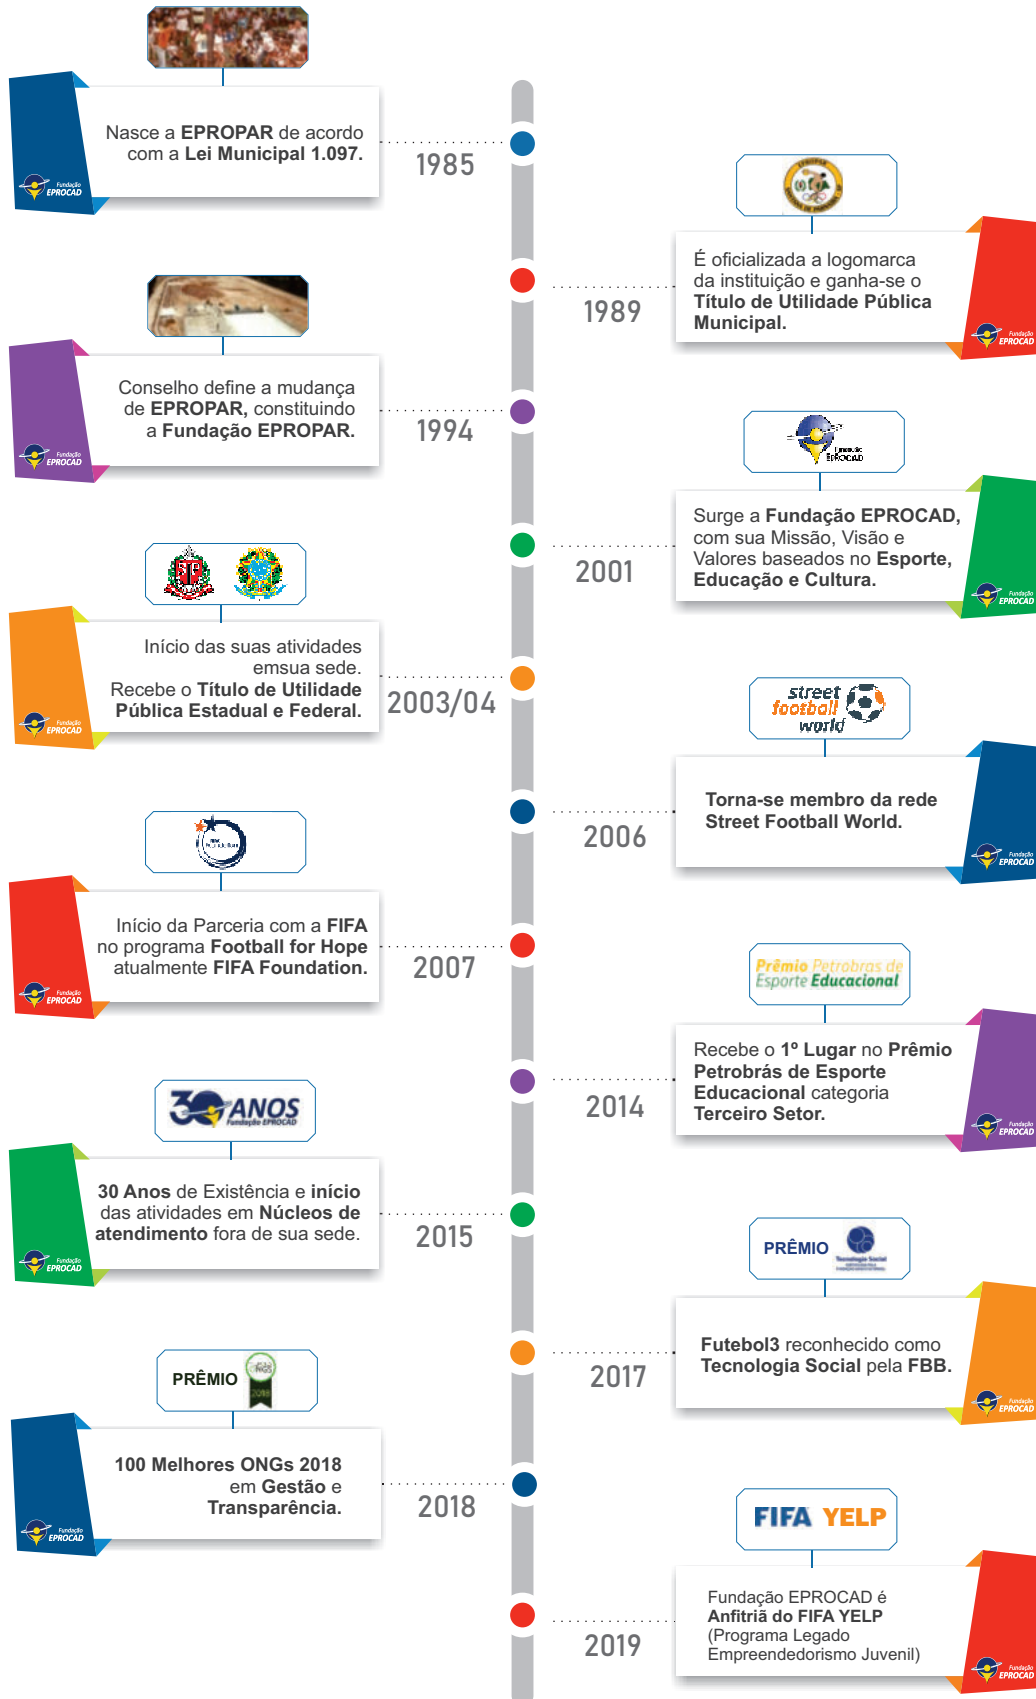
Nasce a **EPROPAR** de acordo com a **Lei Municipal 1.097.**

Fundação EPROCAD

1985

É oficializada a logomarca da instituição e ganha-se o **Título de Utilidade Pública Municipal.**

Fundação EPROCAD

1989

Conselho define a mudança de **EPROPAR,** constituindo a **Fundação EPROPAR.**

Fundação EPROCAD

1994

Fundação EPROCAD

Surge a **Fundação EPROCAD,** com sua Missão, Visão e Valores baseados no **Esporte, Educação e Cultura.**

Fundação EPROCAD

2001

Início das suas atividades emsua sede. Recebe o **Título de Utilidade Pública Estadual e Federal.**

Fundação EPROCAD

2003/04

street football world

**Torna-se membro da rede Street Football World.**

Fundação EPROCAD

2006

Início da Parceria com a **FIFA** no programa **Football for Hope** atualmente **FIFA Foundation.**

Fundação EPROCAD

2007

Prêmio Petrobras de Esporte Educacional

Recebe o **1º Lugar** no **Prêmio Petrobrás de Esporte Educacional** categoria **Terceiro Setor.**

Fundação EPROCAD

2014

30 ANOS Fundação EPROCAD

**30 Anos** de Existência e **início** das atividades em **Núcleos de atendimento** fora de sua sede.

Fundação EPROCAD

2015

PRÊMIO Tecnologia Social

**Futebol3** reconhecido como **Tecnologia Social** pela **FBB.**

Fundação EPROCAD

2017

PRÊMIO 2018

**100 Melhores ONGs 2018** em **Gestão** e **Transparência.**

Fundação EPROCAD

2018

FIFA YELP

Fundação EPROCAD é **Anfitriã do FIFA YELP** (Programa Legado Empreendedorismo Juvenil)

Fundação EPROCAD

2019